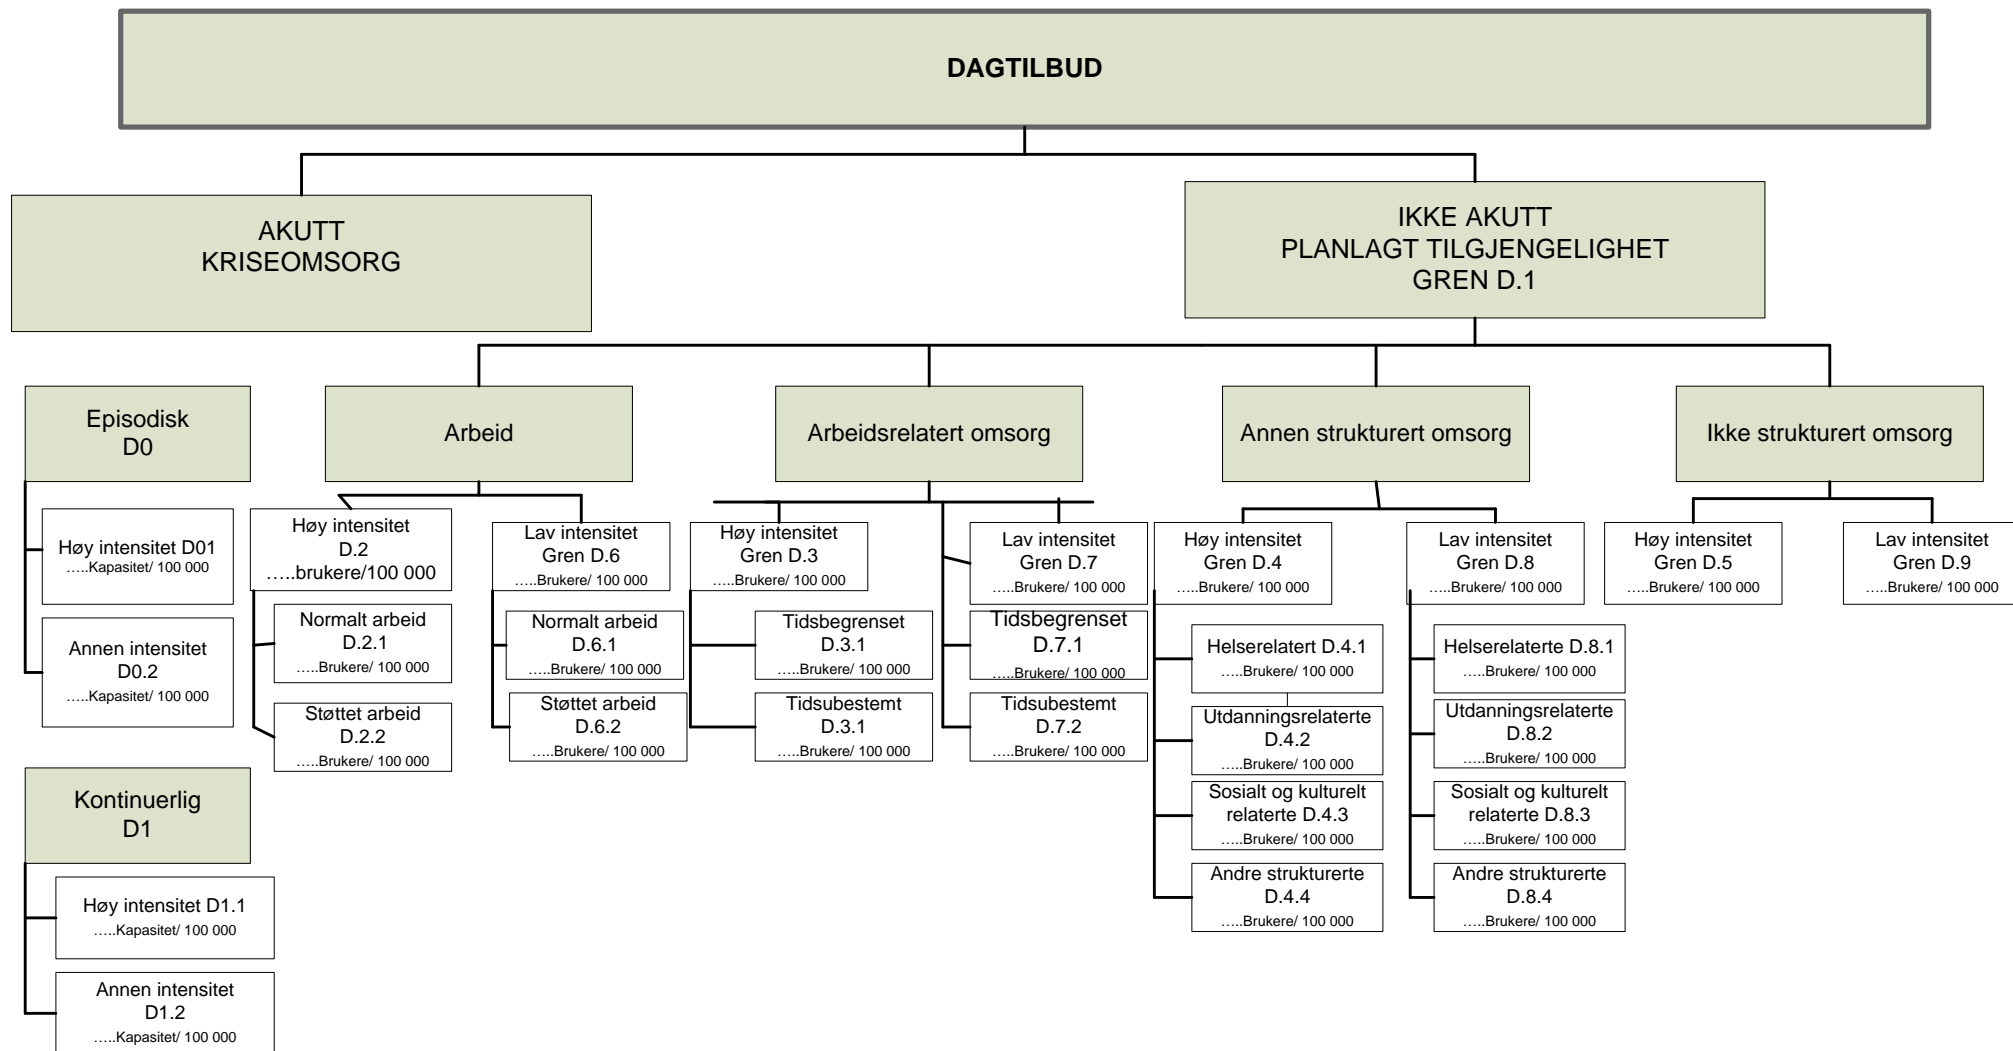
DAGTILBUD

AKUTT
KRISEOMSORG

IKKE AKUTT
PLANLAGT TILGJENGELIGHET
GREN D.1

Episodisk
D0

Høy intensitet D01
…..Kapasitet/ 100 000

Annen intensitet
D0.2
…..Kapasitet/ 100 000

Kontinuerlig
D1

Høy intensitet D1.1
…..Kapasitet/ 100 000

Annen intensitet
D1.2
…..Kapasitet/ 100 000

Arbeid

Høy intensitet
D.2
…..brukere/100 000

Normalt arbeid
D.2.1
…..Brukere/ 100 000

Støttet arbeid
D.2.2
…..Brukere/ 100 000

Lav intensitet
Gren D.6
…..Brukere/ 100 000

Normalt arbeid
D.6.1
…..Brukere/ 100 000

Støttet arbeid
D.6.2
…..Brukere/ 100 000

Arbeidsrelatert omsorg

Høy intensitet
Gren D.3
…..Brukere/ 100 000

Tidsbegrenset
D.3.1
…..Brukere/ 100 000

Tidsubestemt
D.3.1
…..Brukere/ 100 000

Lav intensitet
Gren D.7
…..Brukere/ 100 000

Tidsbegrenset
D.7.1
…..Brukere/ 100 000

Tidsubestemt
D.7.2
…..Brukere/ 100 000

Annen strukturert omsorg

Høy intensitet
Gren D.4
…..Brukere/ 100 000

Helserelatert D.4.1
…..Brukere/ 100 000

Utdanningsrelaterte
D.4.2
…..Brukere/ 100 000

Sosialt og kulturelt
relaterte D.4.3
…..Brukere/ 100 000

Andre strukturerte
D.4.4
…..Brukere/ 100 000

Lav intensitet
Gren D.8
…..Brukere/ 100 000

Helserelaterte D.8.1
…..Brukere/ 100 000

Utdanningsrelaterte
D.8.2
…..Brukere/ 100 000

Sosialt og kulturelt
relaterte D.8.3
…..Brukere/ 100 000

Andre strukturerte
D.8.4
…..Brukere/ 100 000

Ikke strukturert omsorg

Høy intensitet
Gren D.5
…..Brukere/ 100 000

Lav intensitet
Gren D.9
…..Brukere/ 100 000